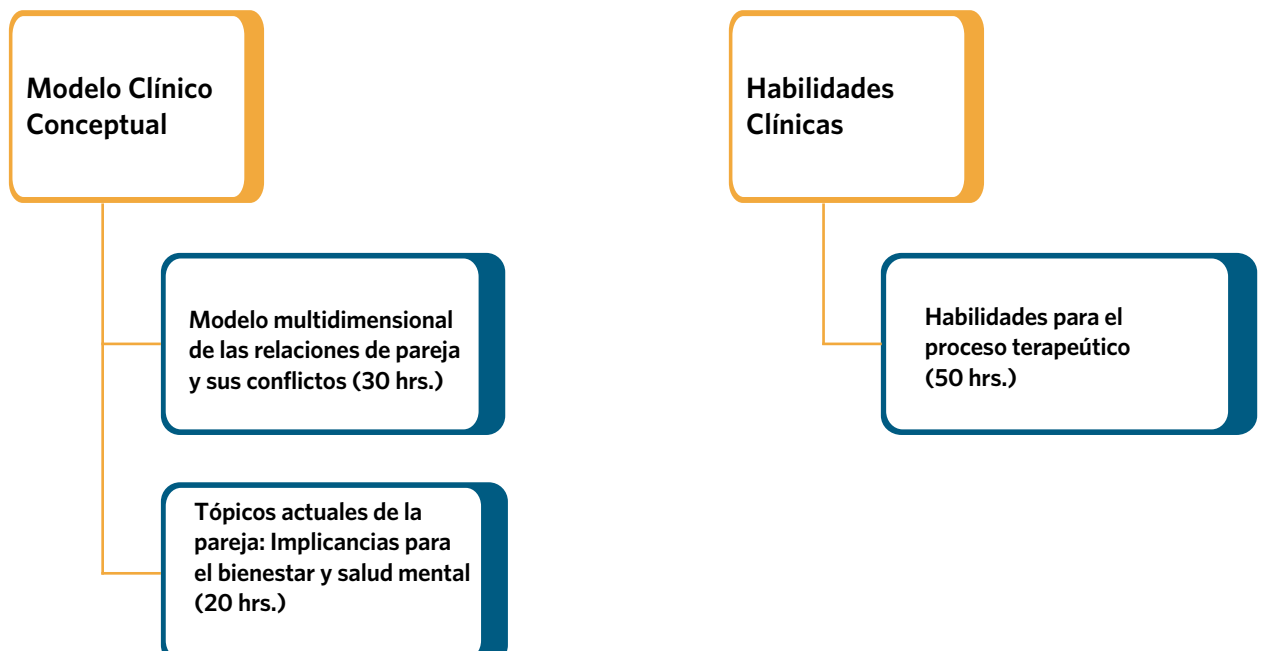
Modelo Clínico Conceptual

Modelo multidimensional de las relaciones de pareja y sus conflictos (30 hrs.)

Tópicos actuales de la pareja: Implicancias para el bienestar y salud mental (20 hrs.)

Habilidades Clínicas

Habilidades para el proceso terapeútico (50 hrs.)